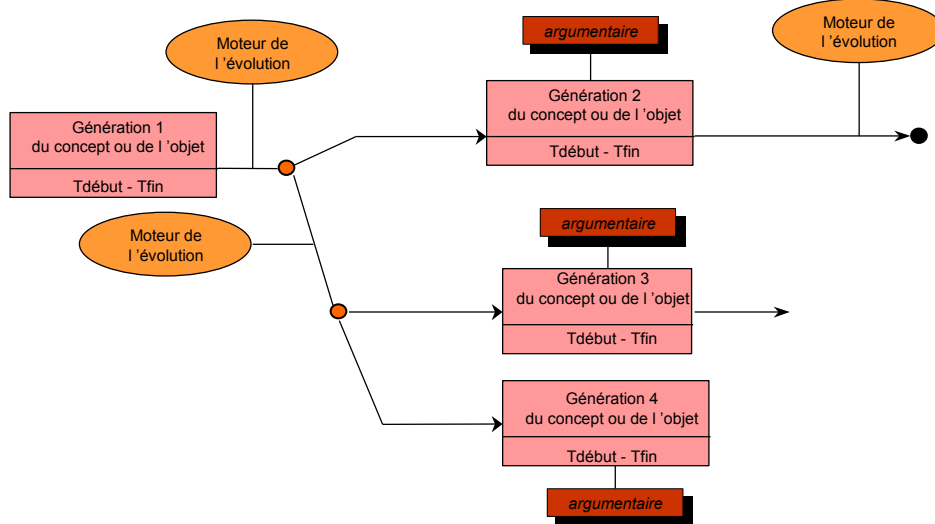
argumentaire

Moteur de l 'évolution

Moteur de l 'évolution

Génération 1 du concept ou de l 'objet

Tdébut - Tfin

Génération 2 du concept ou de l 'objet

Tdébut - Tfin

Moteur de l 'évolution

argumentaire

Génération 3 du concept ou de l 'objet

Tdébut - Tfin

Génération 4 du concept ou de l 'objet

Tdébut - Tfin

argumentaire